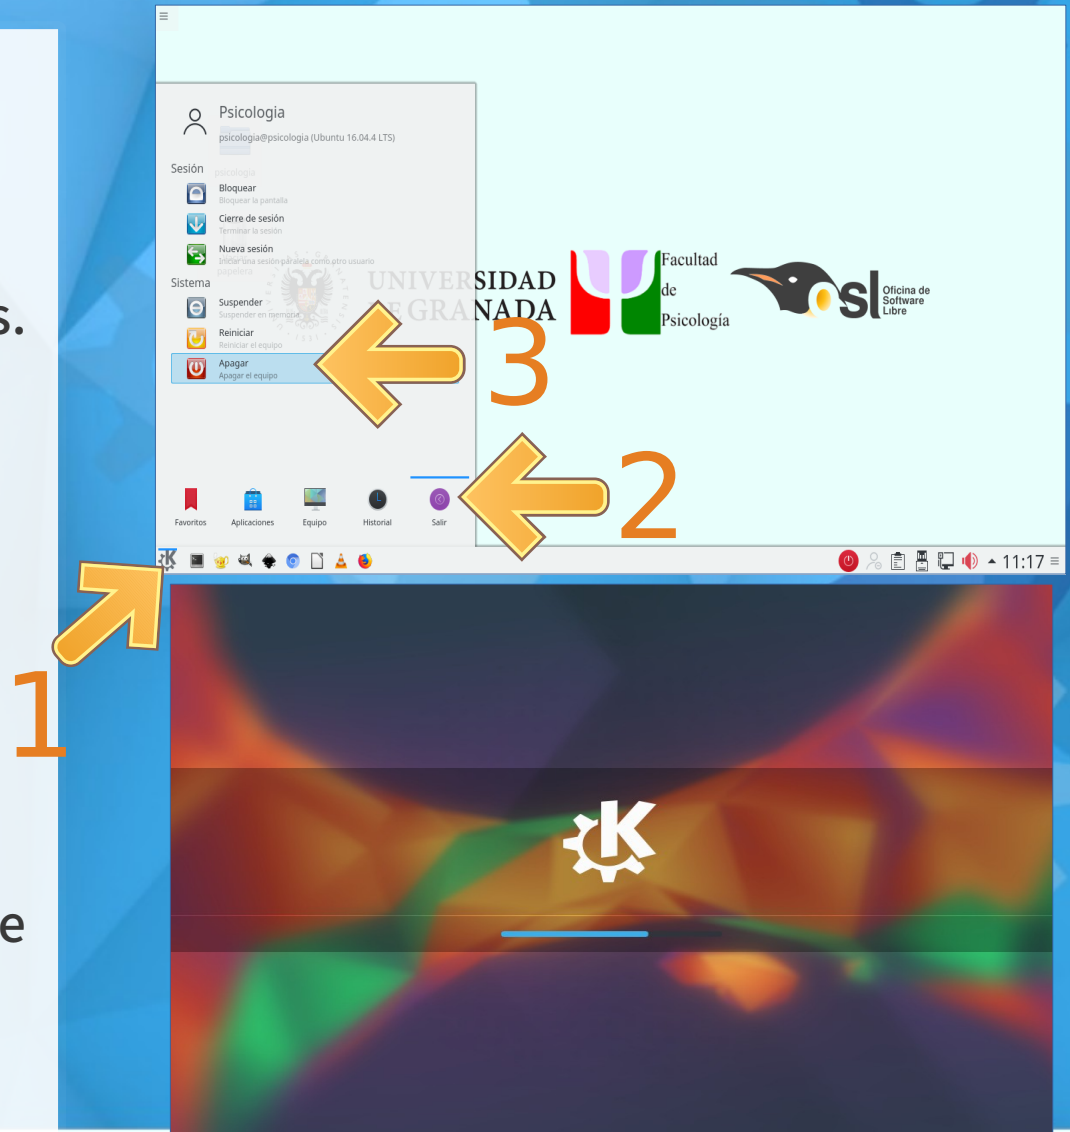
s.

e

Psicologia
psicologia@psicologia (Ubuntu 16.04.4 LTS)

Sesión
Bloquear
Bloquear la pantalla
Cierre de sesión
Terminar la sesión
Nueva sesión
Iniciar una sesión paralela como otro usuario

Sistema
Suspender
Suspender en memoria
Reiniciar
Reiniciar el equipo
Apagar
Apagar el equipo

UNIVERSIDAD DE GRANADA
Facultad de Psicología
osl Oficina de Software Libre

3
2
1

Favoritos
Aplicaciones
Equipo
Historial
Salir

11:17